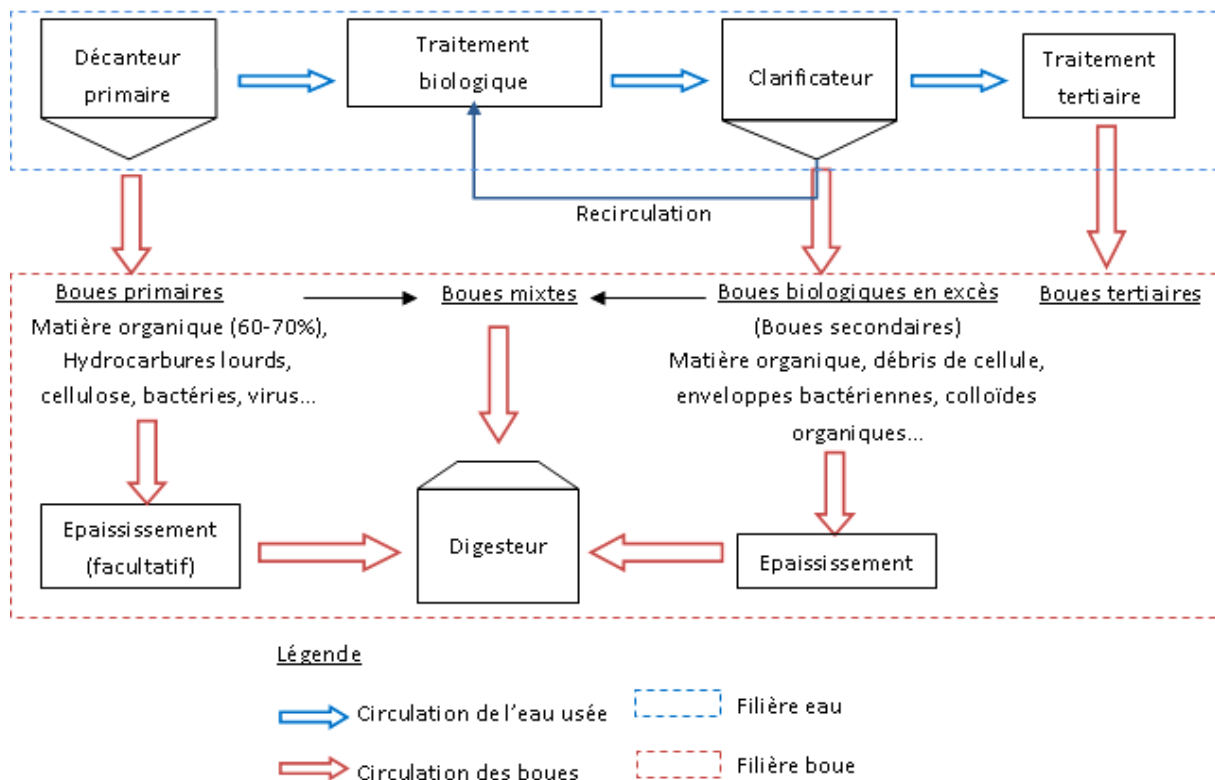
Décanteur primaire

Traitement biologique

Clarificateur

Traitement tertiaire

Recirculation

Boues primaires
Matière organique (60-70%), Hydrocarbures lourds, cellulose, bactéries, virus...

Boues mixtes

Boues biologiques en excès
(Boues secondaires)
Matière organique, débris de cellule, enveloppes bactériennes, colloïdes organiques...

Boues tertiaires

Epaississement (facultatif)

Digesteur

Epaississement

Légende

Circulation de l'eau usée

Filière eau

Circulation des boues

Filière boue